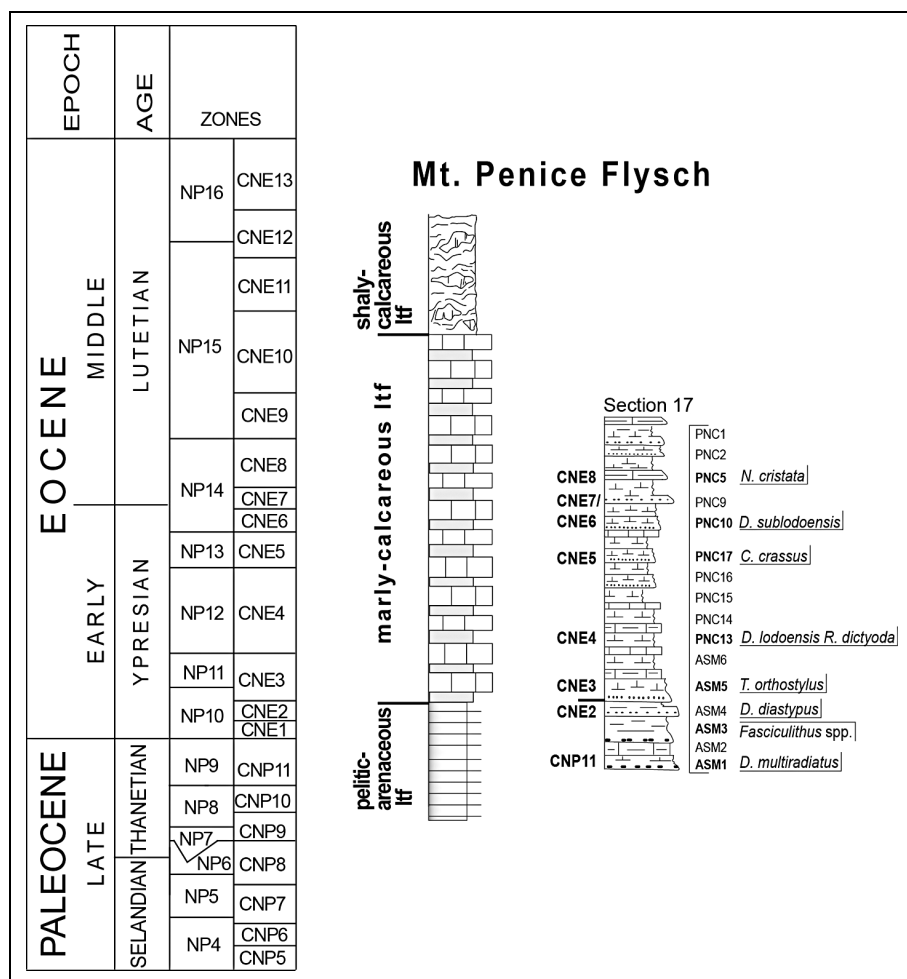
| EPOCH | | AGE | ZONES | |
|---|---|---|---|---|
| EOCENE | MIDDLE | LUTETIAN | NP16 | CNE13 |
| | | | | CNE12 |
| | | | NP15 | CNE11 |
| | | | | CNE10 |
| | | | | CNE9 |
| | | | NP14 | CNE8 |
| | | | | CNE7 |
| | EARLY | YPRESIAN | | CNE6 |
| | | | NP13 | CNE5 |
| | | | NP12 | CNE4 |
| | | | NP11 | CNE3 |
| | | | NP10 | CNE2 |
| | | | | CNE1 |
| PALEOCENE | LATE | THANETIAN | NP9 | CNP11 |
| | | | NP8 | CNP10 |
| | | | NP7 | CNP9 |
| | | SELANDIAN | NP6 | CNP8 |
| | | | NP5 | CNP7 |
| | | | NP4 | CNP6 |
| | | | | CNP5 |

Mt. Penice Flysch

shaly-calcareous ltf

marly-calcareous ltf

pelitic-arenaceous ltf

Section 17

PNC1
PNC2
CNE8 PNC5 N. cristata
CNE7/ PNC9
CNE6 PNC10 D. sublodoensis
CNE5 PNC17 C. crassus
PNC16
PNC15
PNC14
CNE4 PNC13 D. lodoensis R. dictyoda
ASM6
CNE3 ASM5 T. orthostylus
CNE2 ASM4 D. diastypus
ASM3 Fasciculithus spp.
ASM2
CNP11 ASM1 D. multiradiatus